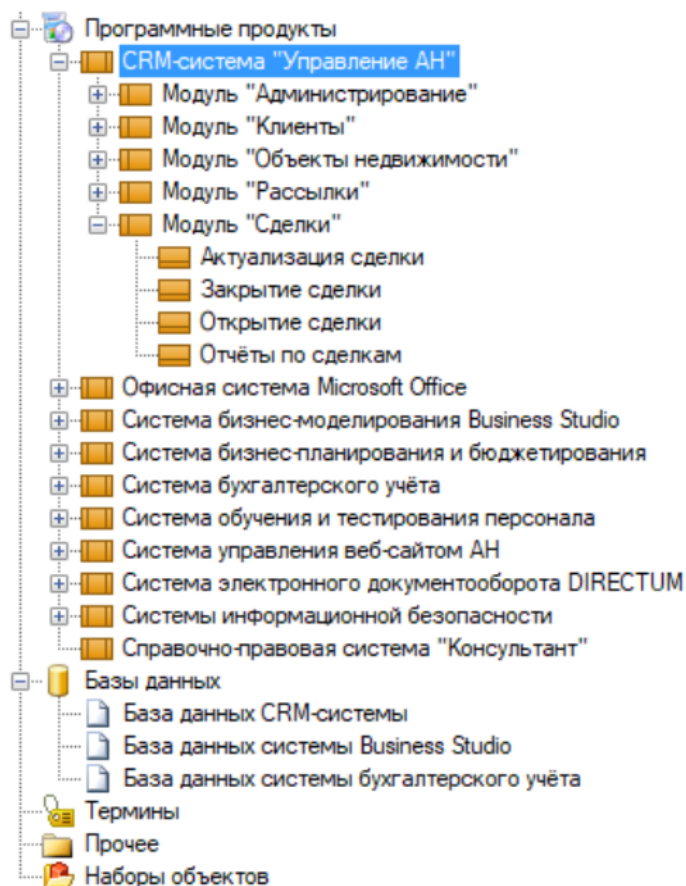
Программные продукты
CRM-система "Управление АН"
Модуль "Администрирование"
Модуль "Клиенты"
Модуль "Объекты недвижимости"
Модуль "Рассылки"
Модуль "Сделки"
Актуализация сделки
Закрытие сделки
Открытие сделки
Отчёты по сделкам
Офисная система Microsoft Office
Система бизнес-моделирования Business Studio
Система бизнес-планирования и бюджетирования
Система бухгалтерского учёта
Система обучения и тестирования персонала
Система управления веб-сайтом АН
Система электронного документооборота DIRECTUM
Системы информационной безопасности
Справочно-правовая система "Консультант"
Базы данных
База данных CRM-системы
База данных системы Business Studio
База данных системы бухгалтерского учёта
Термины
Прочее
Наборы объектов